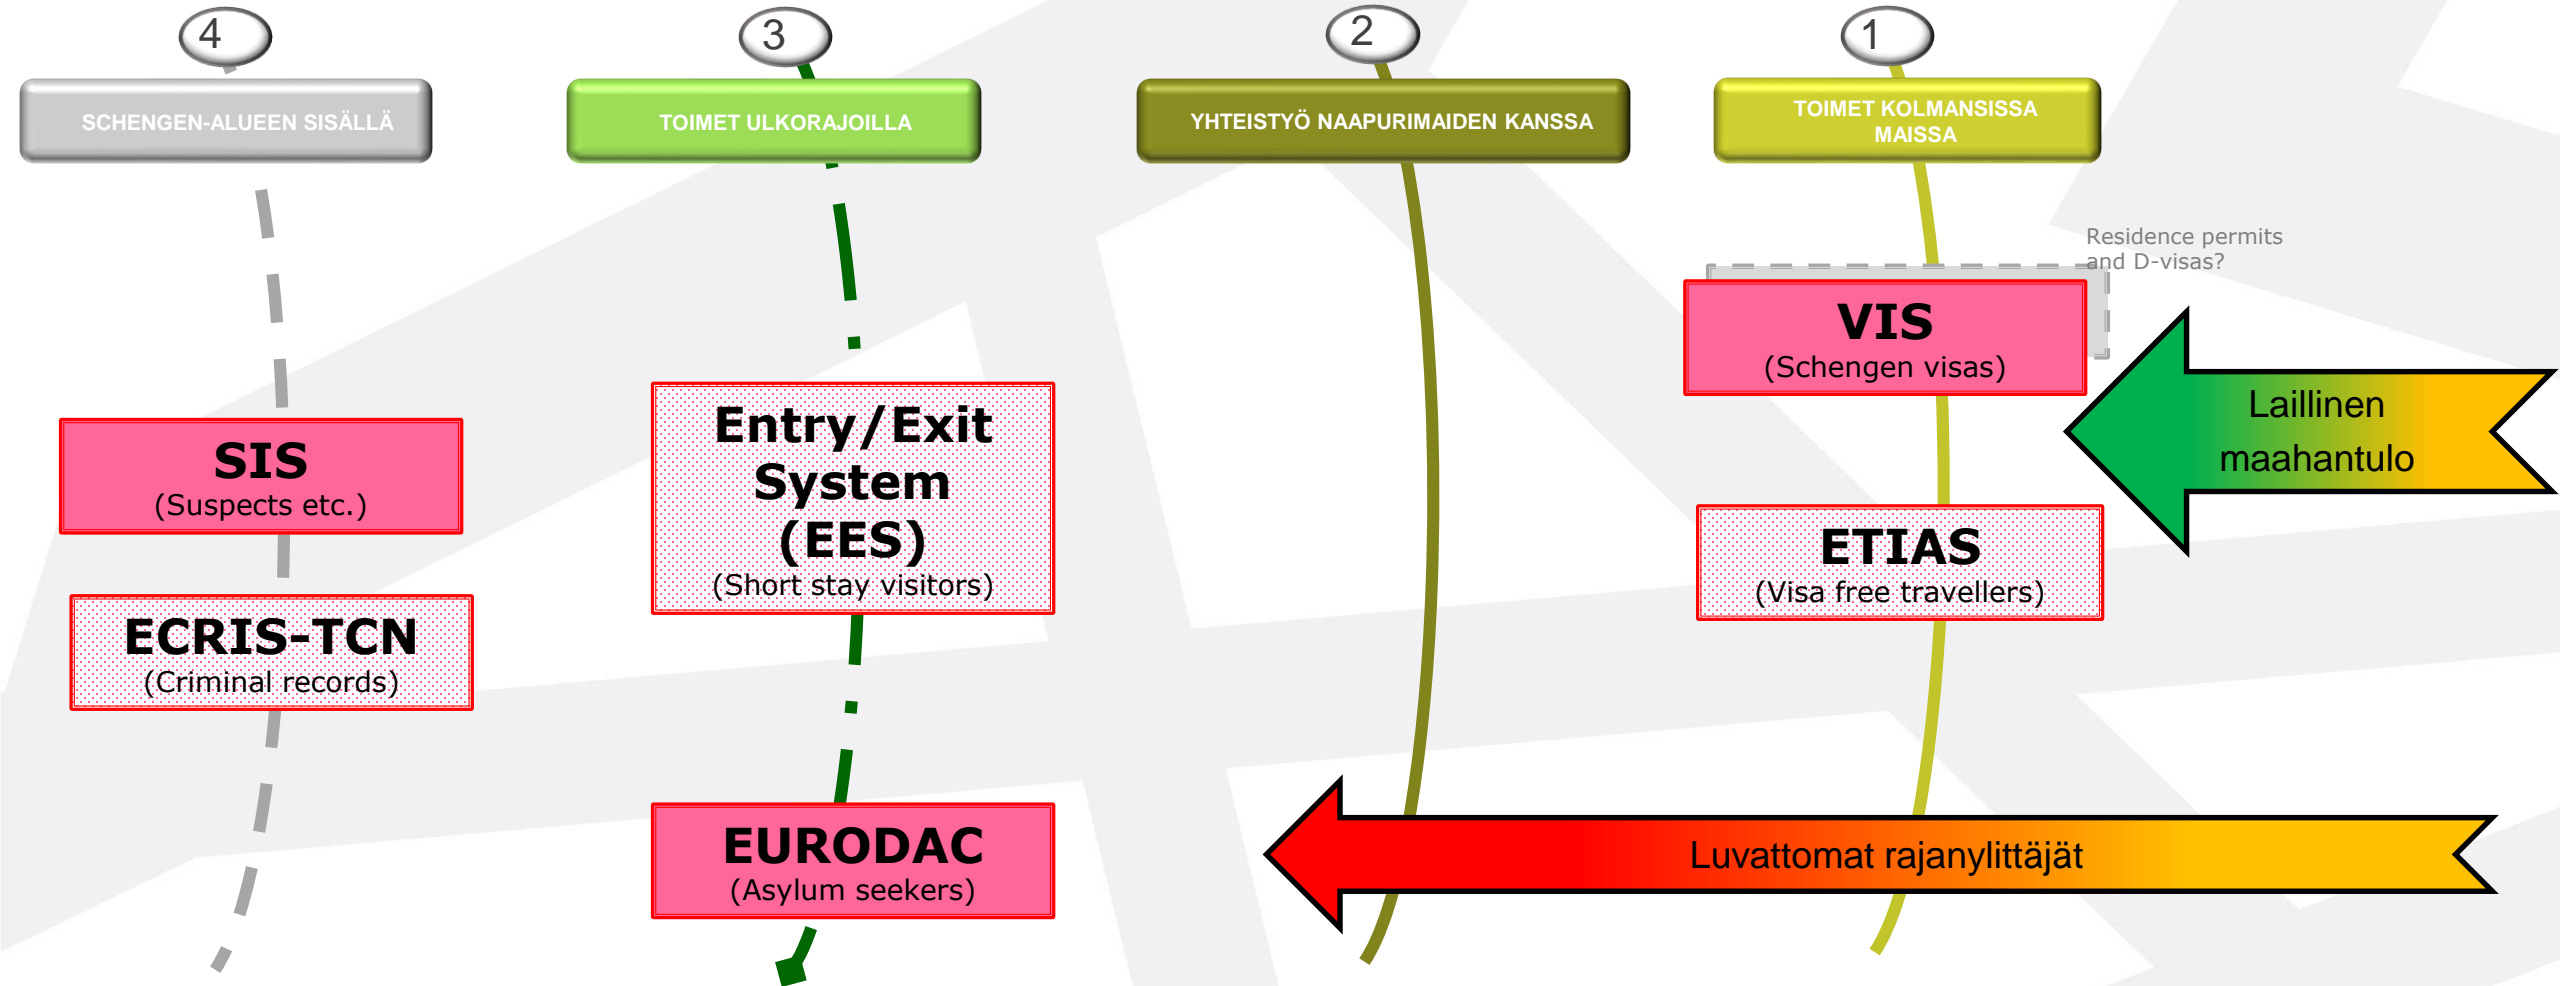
4

SCHENGEN-ALUEEN SISÄLLÄ

3

TOIMET ULKORAJOILLA

2

YHTEISTYÖ NAAPURIMAIDEN KANSSA

1

TOIMET KOLMANSISSA MAISSA

Residence permits and D-visas?

VIS
(Schengen visas)

Laillinen maahantulo

SIS
(Suspects etc.)

Entry/Exit System (EES)
(Short stay visitors)

ETIAS
(Visa free travellers)

ECRIS-TCN
(Criminal records)

EURODAC
(Asylum seekers)

Luvattomat rajanylittäjät